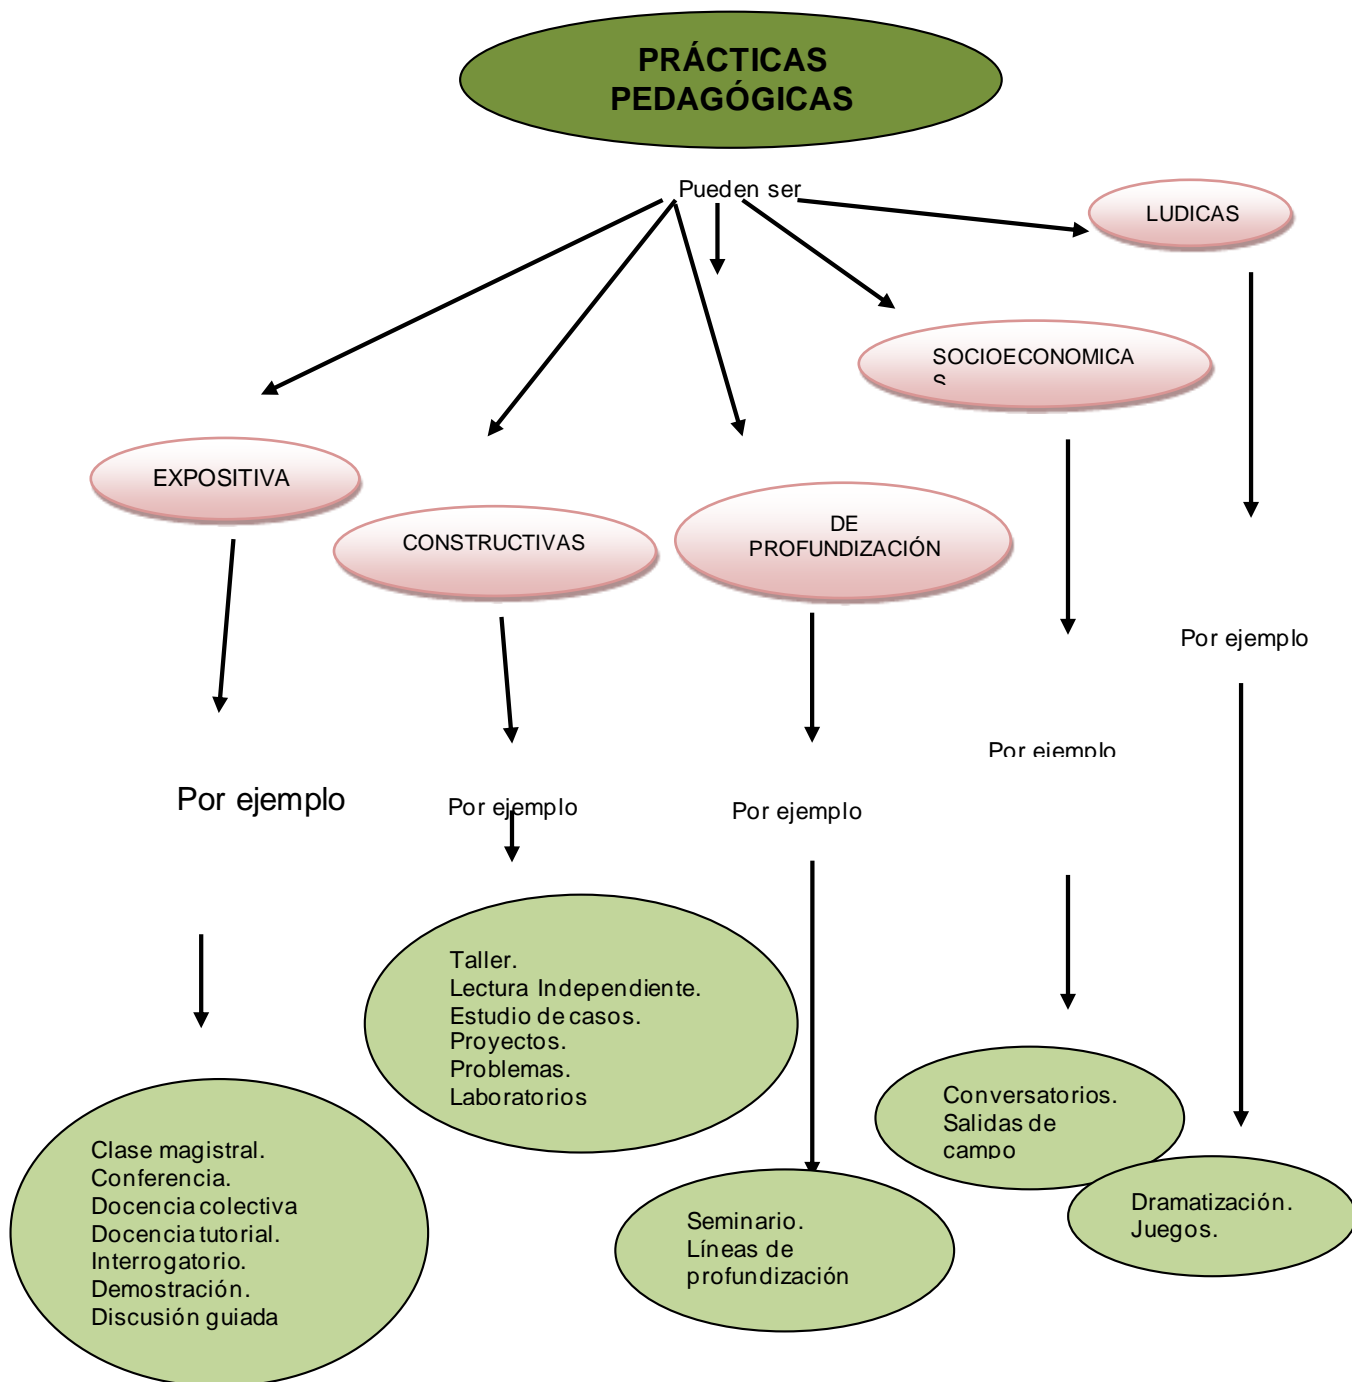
PRÁCTICAS PEDAGÓGICAS

Pueden ser

LUDICAS

SOCIOECONOMICAS

EXPOSITIVA

CONSTRUCTIVAS

DE PROFUNDIZACIÓN

Por ejemplo

Por ejemplo

Por ejemplo

Por ejemplo

Por ejemplo

Taller.
Lectura Independiente.
Estudio de casos.
Proyectos.
Problemas.
Laboratorios

Conversatorios.
Salidas de campo

Dramatización.
Juegos.

Clase magistral.
Conferencia.
Docencia colectiva
Docencia tutorial.
Interrogatorio.
Demostración.
Discusión guiada

Seminario.
Líneas de profundización